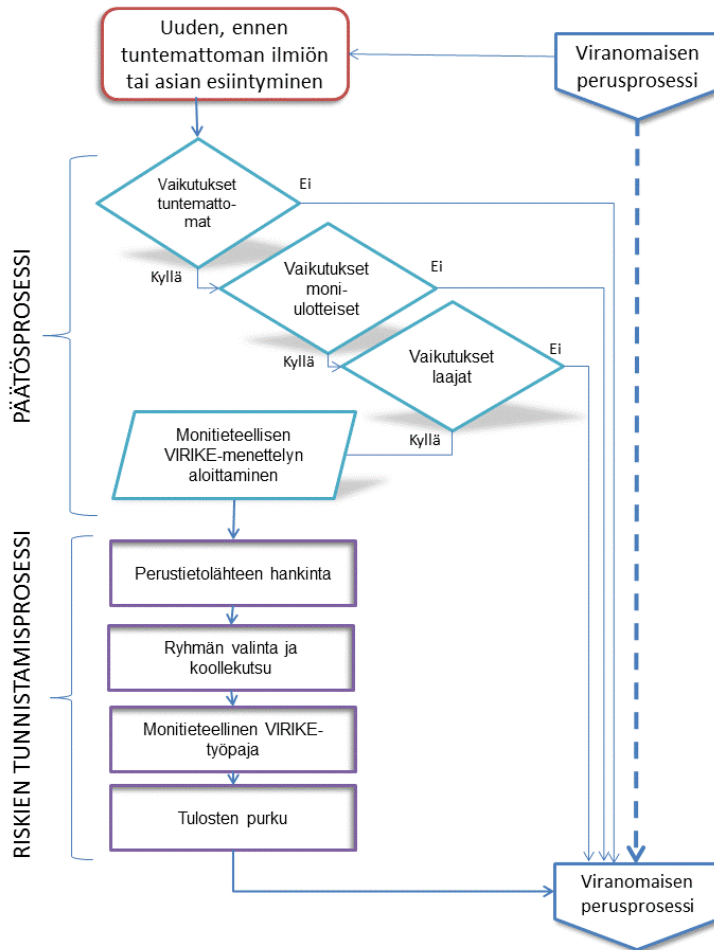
Uuden, ennen tuntemattoman ilmiön tai asian esiintyminen

Viranomaisen perusprosessi

PÄÄTÖSPROSESSI

Vaikutukset tuntemattomat

Ei

Kyllä

Vaikutukset moniulotteiset

Ei

Kyllä

Vaikutukset laajat

Ei

Kyllä

Monitieteellisen VIRIKE-menettelyn aloittaminen

RISKIEN TUNNISTAMISPROSESSI

Perustietolähteen hankinta

Ryhmän valinta ja koollekutsu

Monitieteellinen VIRIKE-työpaja

Tulosten purku

Viranomaisen perusprosessi